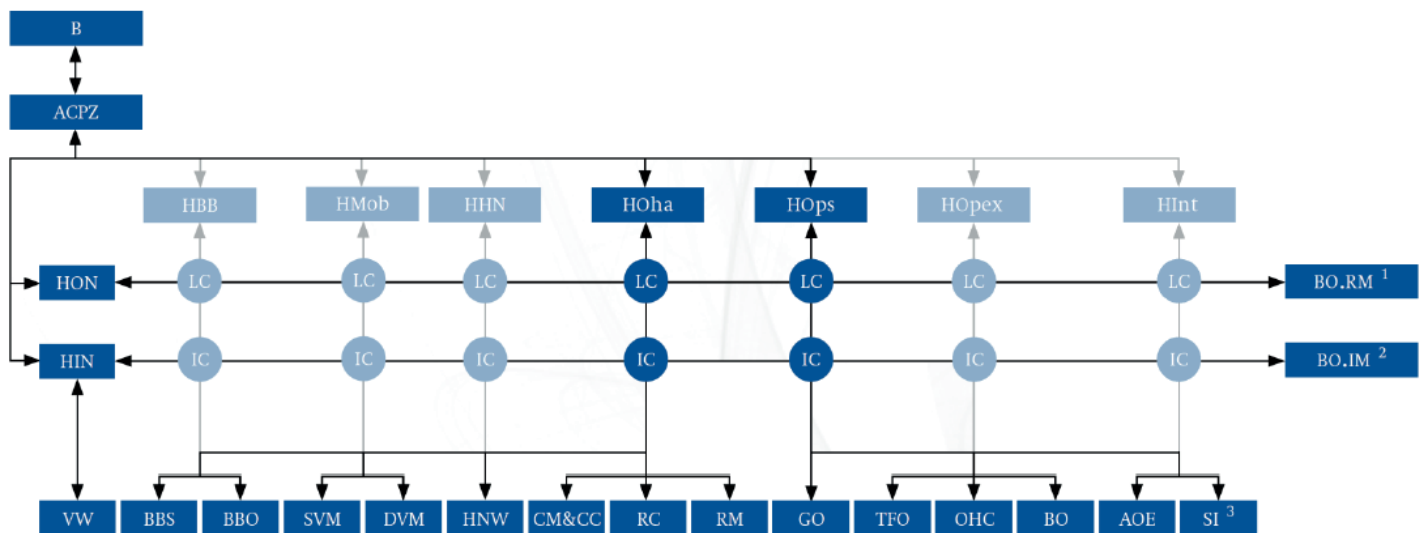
B

ACPZ

HBB

HMob

HHN

HOha

HOps

HOpex

HInt

HON

LC LC LC LC LC LC LC

BO.RM $^1$

HIN

IC IC IC IC IC IC IC

BO.IM $^2$

VW

BBS

BBO

SVM

DVM

HNW

CM&CC

RC

RM

GO

TFO

OHC

BO

AOE

SI $^3$